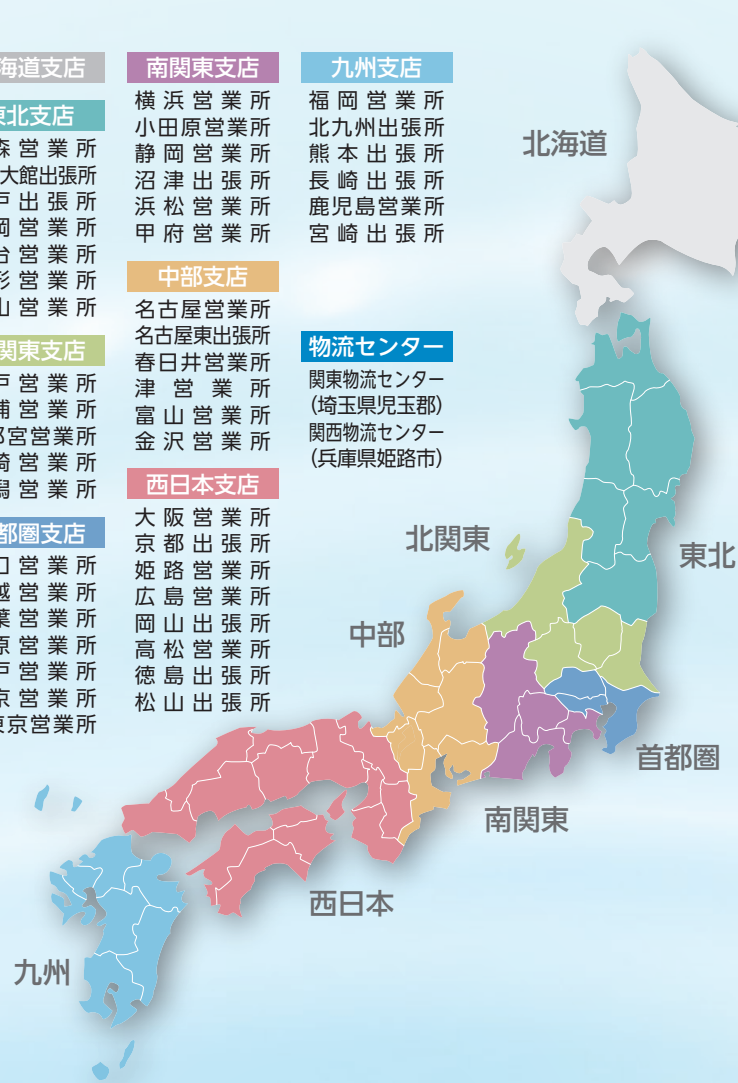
海道支店

東北支店
森営業所
大館出張所
戸出張所
岡営業所
台営業所
形営業所
山営業所

関東支店
戸営業所
補営業所
都宮営業所
崎営業所
鳥営業所

都圏支店
口営業所
越営業所
葉営業所
京営業所
戸営業所
京営業所
東京営業所

南関東支店
横浜営業所
小田原営業所
静岡営業所
沼津出張所
浜松営業所
甲府営業所

中部支店
名古屋営業所
名古屋東出張所
春日井営業所
津営業所
富山営業所
金沢営業所

西日本支店
大阪営業所
京都出張所
姫路営業所
広島営業所
岡山出張所
高松営業所
徳島出張所
松山出張所

九州支店
福岡営業所
北九州出張所
熊本出張所
長崎出張所
鹿児島営業所
宮崎出張所

物流センター
関東物流センター
(埼玉県児玉郡)
関西物流センター
(兵庫県姫路市)

北海道
東北
北関東
中部
首都圏
南関東
西日本
九州